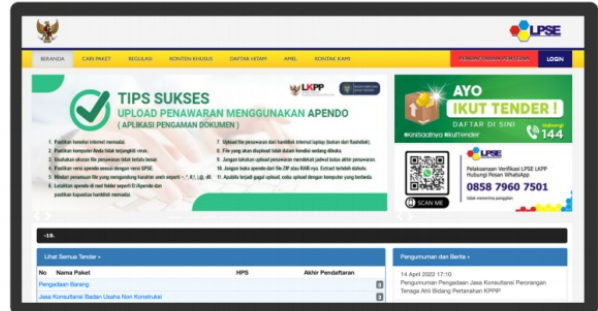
LPSE

BERANDA CARI PAKET REGULASI KONTEN KHUSUS DAFTAR HITAM AMEL KONTAK KAMI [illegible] LOGIN

LKPP

TIPS SUKSES
UPLOAD PENAWARAN MENGGUNAKAN APENDO
( APLIKASI PENGAMAN DOKUMEN )

1. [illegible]
2. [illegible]
3. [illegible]
4. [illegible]
5. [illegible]
6. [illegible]
7. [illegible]
8. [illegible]
9. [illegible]
10. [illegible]
11. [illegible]

AYO IKUT TENDER !
DAFTAR DI SINI
144
#Indonesia #IkutTender

LPSE
SCAN ME
Pelaksanaan Verifikasi LPSE LKPP
Hubungi Pesan WhatsApp
0858 7960 7501
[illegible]

-19.

Lihat Semua Tender »
No Nama Paket HPS Akhir Pendaftaran
Pengadaan Barang
Jasa Konsultansi Badan Usaha Non Konstruksi

Pengumuman dan Berita »
14 April 2022 17:10
Pengumuman Pengadaan Jasa Konsultansi Perorangan Tenaga Ahli Bidang Pertanahan KPPP